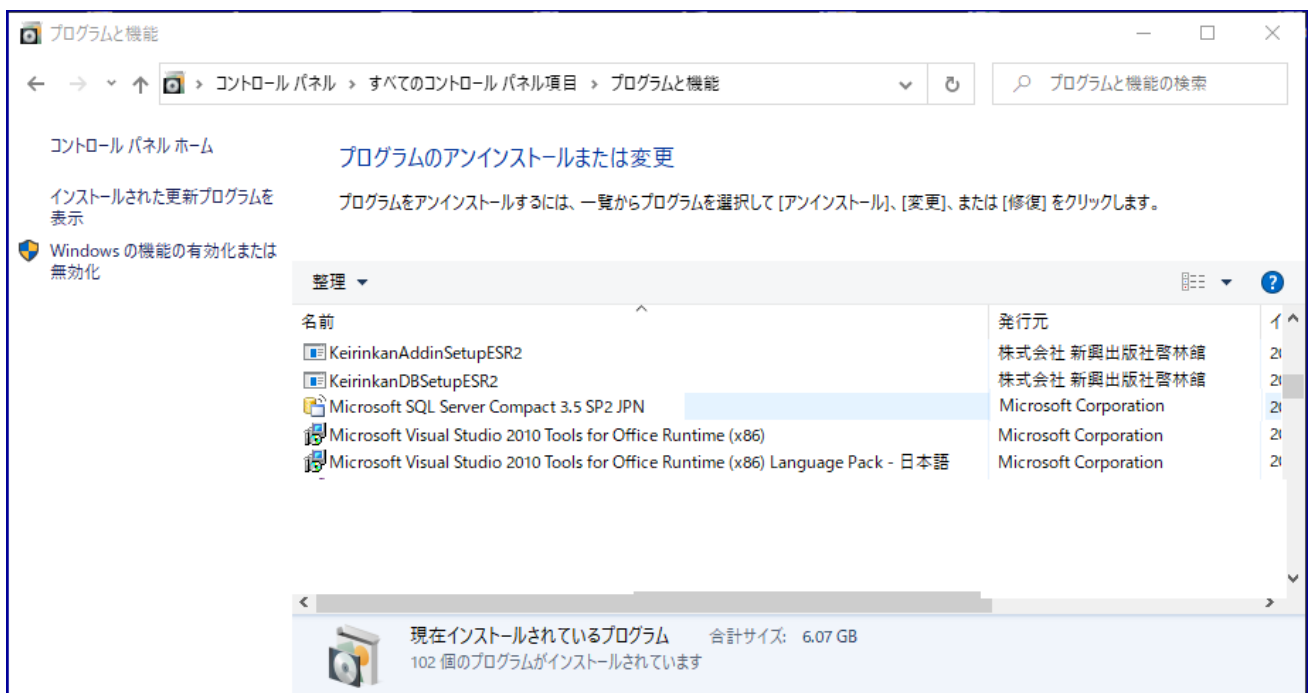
プログラムと機能

コントロール パネル > すべてのコントロール パネル項目 > プログラムと機能

プログラムと機能の検索

コントロール パネル ホーム

インストールされた更新プログラムを表示

Windows の機能の有効化または無効化

プログラムのアンインストールまたは変更

プログラムをアンインストールするには、一覧からプログラムを選択して [アンインストール]、[変更]、または [修復] をクリックします。

整理 ▾

| 名前 | 発行元 | イ |
|---|---|---|
| KeirinkanAddinSetupESR2 | 株式会社 新興出版社啓林館 | 2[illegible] |
| KeirinkanDBSetupESR2 | 株式会社 新興出版社啓林館 | 2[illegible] |
| Microsoft SQL Server Compact 3.5 SP2 JPN | Microsoft Corporation | 2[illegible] |
| Microsoft Visual Studio 2010 Tools for Office Runtime (x86) | Microsoft Corporation | 2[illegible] |
| Microsoft Visual Studio 2010 Tools for Office Runtime (x86) Language Pack - 日本語 | Microsoft Corporation | 2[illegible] |

現在インストールされているプログラム 合計サイズ: 6.07 GB
102 個のプログラムがインストールされています